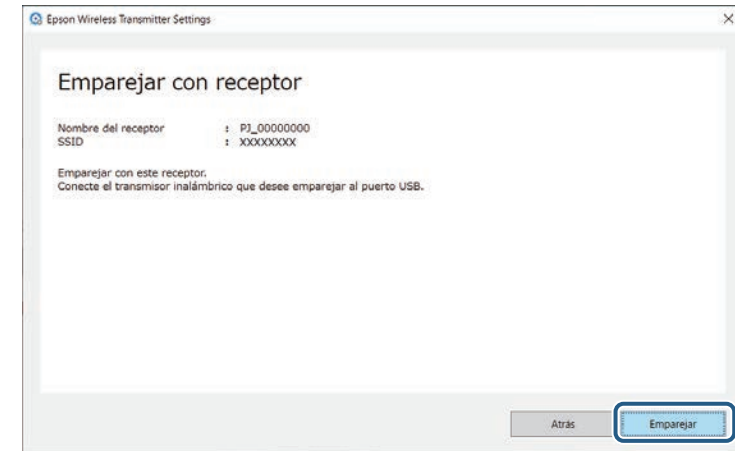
Epson Wireless Transmitter Settings

×

Emparejar con receptor

Nombre del receptor : PJ_00000000
SSID : XXXXXXXX

Emparejar con este receptor.
Conecte el transmisor inalámbrico que desee emparejar al puerto USB.

Atrás

Emparejar